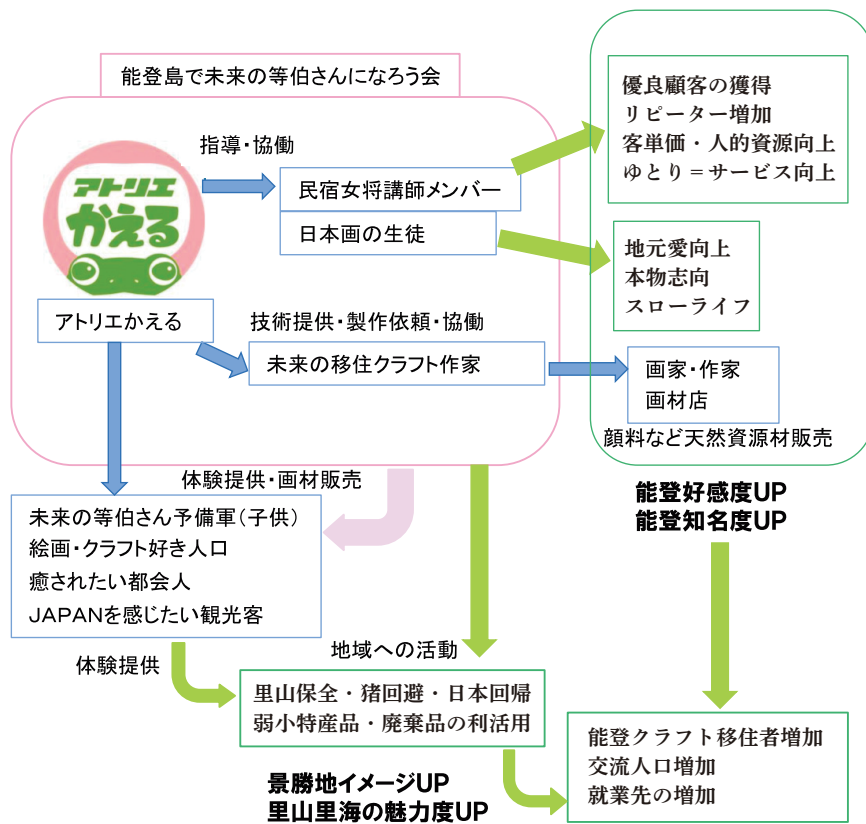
能登島で未来の等伯さんになろう会

指導・協働

アトリエかえる

民宿女将講師メンバー

日本画の生徒

優良顧客の獲得
リピーター増加
客単価・人的資源向上
ゆとり＝サービス向上

地元愛向上
本物志向
スローライフ

アトリエかえる

技術提供・製作依頼・協働

未来の移住クラフト作家

画家・作家
画材店

顔料など天然資源材販売

体験提供・画材販売

能登好感度UP
能登知名度UP

未来の等伯さん予備軍（子供）
絵画・クラフト好き人口
癒されたい都会人
JAPANを感じたい観光客

地域への活動

体験提供

里山保全・猪回避・日本回帰
弱小特産品・廃棄品の利活用

能登クラフト移住者増加
交流人口増加
就業先の増加

景勝地イメージUP
里山里海の魅力度UP